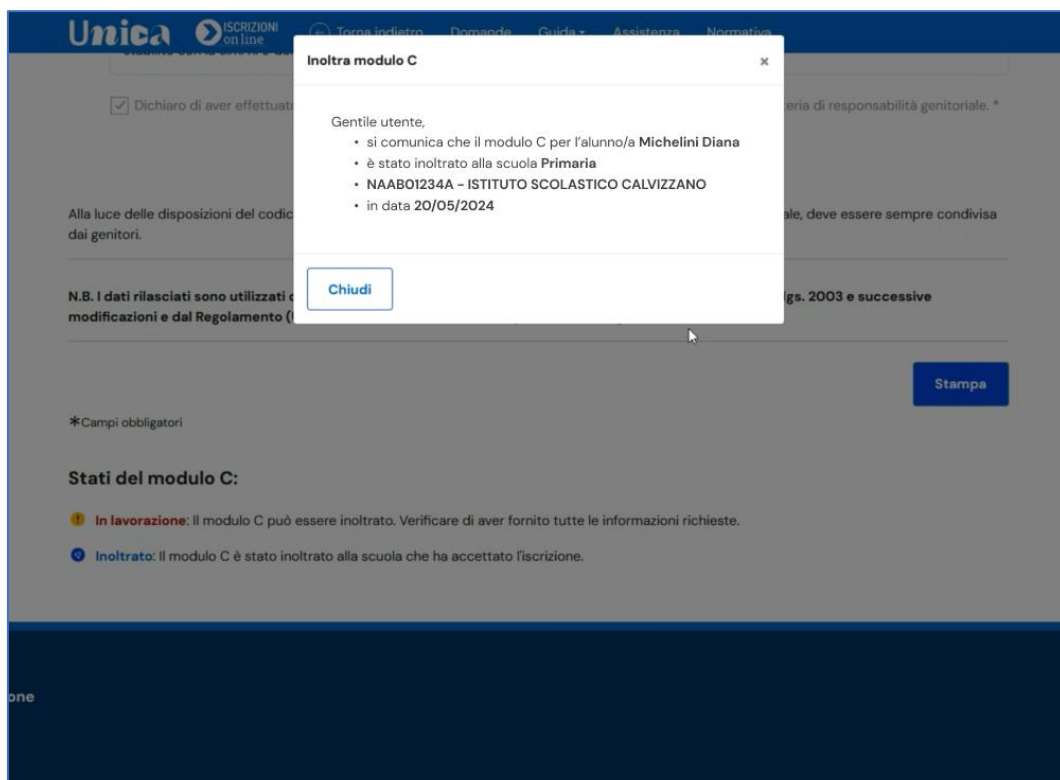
Unica ISCRIZIONI online Torna indietro Domande Guida Assistenza Normativa

Dichiaro di aver effettuat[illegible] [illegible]teria di responsabilità genitoriale. *

Inoltra modulo C ×

Gentile utente,
• si comunica che il modulo C per l'alunno/a Michelini Diana
• è stato inoltrato alla scuola Primaria
• NAAB01234A - ISTITUTO SCOLASTICO CALVIZZANO
• in data 20/05/2024

Chiudi

Alla luce delle disposizioni del codic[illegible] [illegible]ale, deve essere sempre condivisa dai genitori.

N.B. I dati rilasciati sono utilizzati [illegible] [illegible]lgs. 2003 e successive modificazioni e dal Regolamento ([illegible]

Stampa

*Campi obbligatori

Stati del modulo C:

In lavorazione: Il modulo C può essere inoltrato. Verificare di aver fornito tutte le informazioni richieste.

Inoltrato: Il modulo C è stato inoltrato alla scuola che ha accettato l'iscrizione.

one